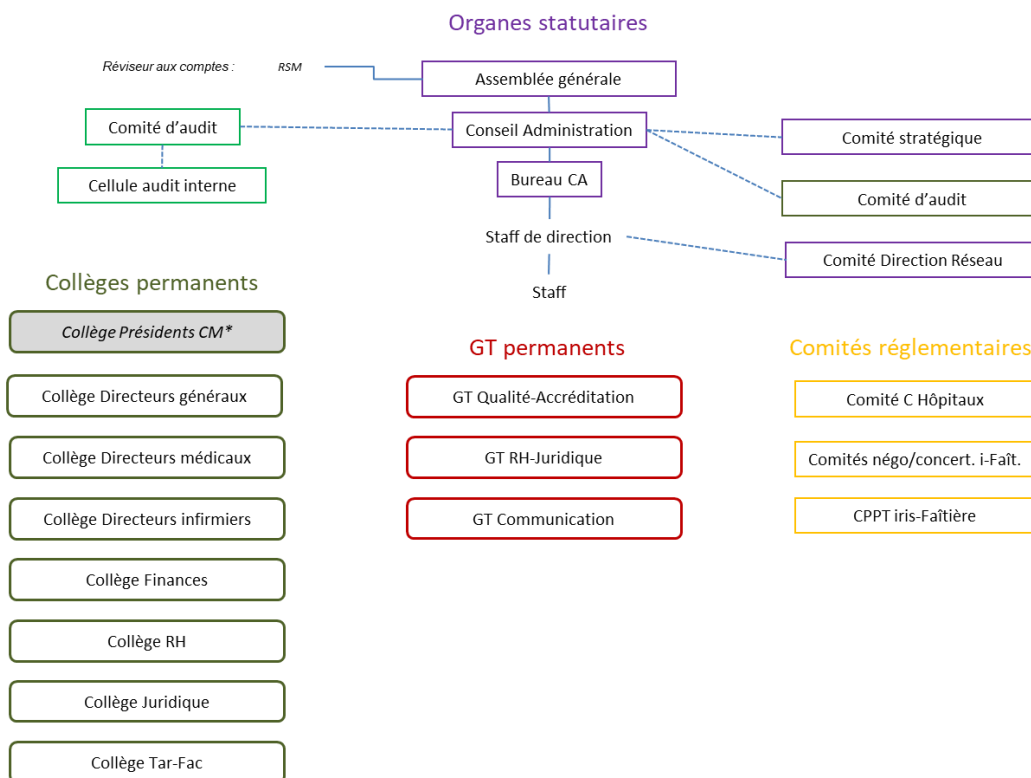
Organes statutaires

Réviseur aux comptes : RSM

Assemblée générale

Comité d'audit

Conseil Administration

Comité stratégique

Cellule audit interne

Bureau CA

Comité d'audit

Staff de direction

Comité Direction Réseau

Staff

Collèges permanents

Collège Présidents CM*

Collège Directeurs généraux

Collège Directeurs médicaux

Collège Directeurs infirmiers

Collège Finances

Collège RH

Collège Juridique

Collège Tar-Fac

GT permanents

GT Qualité-Accréditation

GT RH-Juridique

GT Communication

Comités réglementaires

Comité C Hôpitaux

Comités négo/concert. i-Faît.

CPPT iris-Faîtière